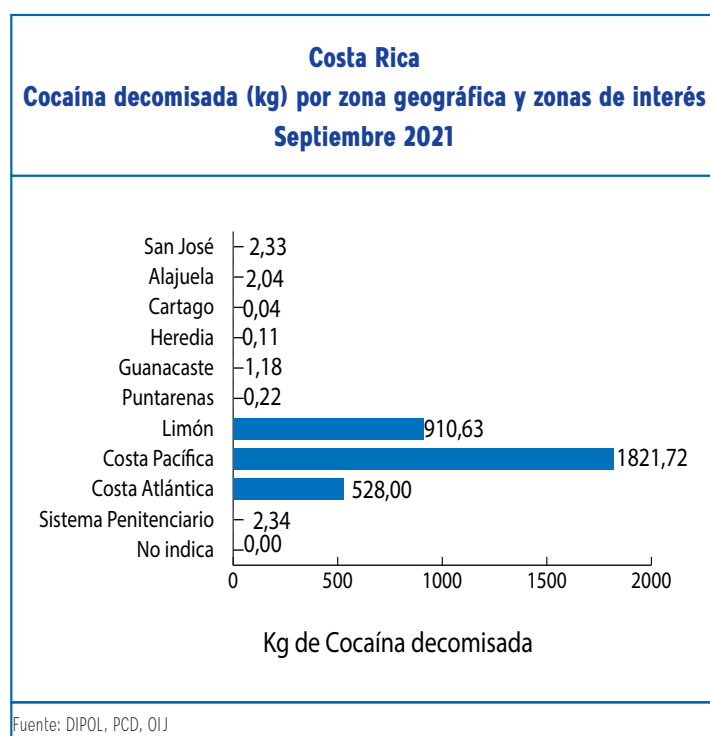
Costa Rica
Cocaína decomisada (kg) por zona geográfica y zonas de interés
Septiembre 2021

San José 2,33
Alajuela 2,04
Cartago 0,04
Heredia 0,11
Guanacaste 1,18
Puntarenas 0,22
Limón 910,63
Costa Pacífica 1821,72
Costa Atlántica 528,00
Sistema Penitenciario 2,34
No indica 0,00

0 500 1000 1500 2000

Kg de Cocaína decomisada

Fuente: DIPOL, PCD, OIJ